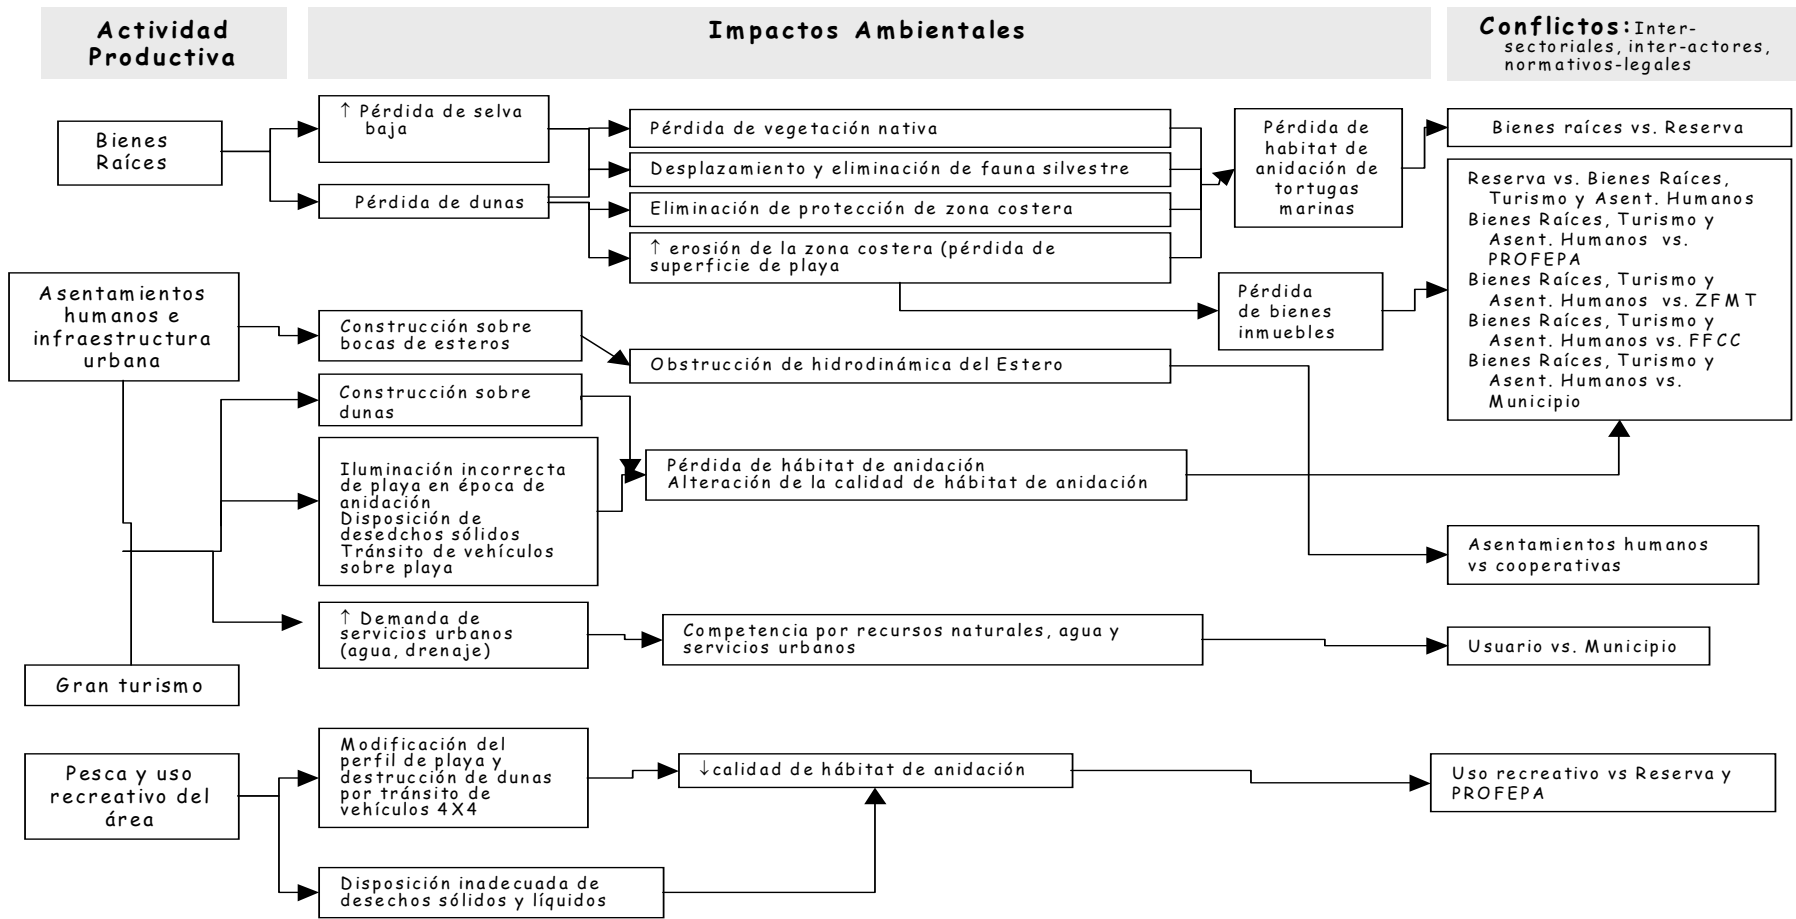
Actividad Productiva

Impactos Ambientales

Conflictos: Inter-sectoriales, inter-actores, normativos-legales

Bienes Raíces

↑ Pérdida de selva baja

Pérdida de dunas

Pérdida de vegetación nativa

Desplazamiento y eliminación de fauna silvestre

Eliminación de protección de zona costera

↑ erosión de la zona costera (pérdida de superficie de playa

Pérdida de habitat de anidación de tortugas marinas

Bienes raíces vs. Reserva

Reserva vs. Bienes Raíces, Turismo y Asent. Humanos
Bienes Raíces, Turismo y Asent. Humanos vs. PROFEPA
Bienes Raíces, Turismo y Asent. Humanos vs. ZFMT
Bienes Raíces, Turismo y Asent. Humanos vs. FFCC
Bienes Raíces, Turismo y Asent. Humanos vs. Municipio

Pérdida de bienes inmuebles

Asentamientos humanos e infraestructura urbana

Construcción sobre bocas de esteros

Obstrucción de hidrodinámica del Estero

Construcción sobre dunas

Iluminación incorrecta de playa en época de anidación
Disposición de desedchos sólidos
Tránsito de vehículos sobre playa

Pérdida de hábitat de anidación
Alteración de la calidad de hábitat de anidación

Asentamientos humanos vs cooperativas

↑ Demanda de servicios urbanos (agua, drenaje)

Competencia por recursos naturales, agua y servicios urbanos

Usuario vs. Municipio

Gran turismo

Pesca y uso recreativo del área

Modificación del perfil de playa y destrucción de dunas por tránsito de vehículos 4X4

↓calidad de hábitat de anidación

Uso recreativo vs Reserva y PROFEPA

Disposición inadecuada de desechos sólidos y líquidos